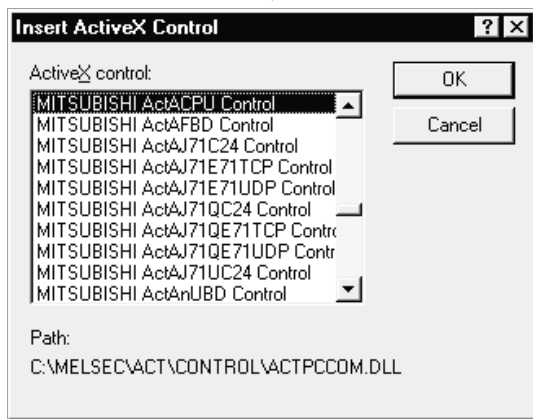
Insert ActiveX Control

? X

ActiveX control:

MITSUBISHI ActACPU Control
MITSUBISHI ActAFBD Control
MITSUBISHI ActAJ71C24 Control
MITSUBISHI ActAJ71E71TCP Control
MITSUBISHI ActAJ71E71UDP Control
MITSUBISHI ActAJ71QC24 Control
MITSUBISHI ActAJ71QE71TCP Contr
MITSUBISHI ActAJ71QE71UDP Contr
MITSUBISHI ActAJ71UC24 Control
MITSUBISHI ActAnUBD Control

OK

Cancel

Path:

C:\MELSEC\ACT\CONTROL\ACTPCCOM.DLL